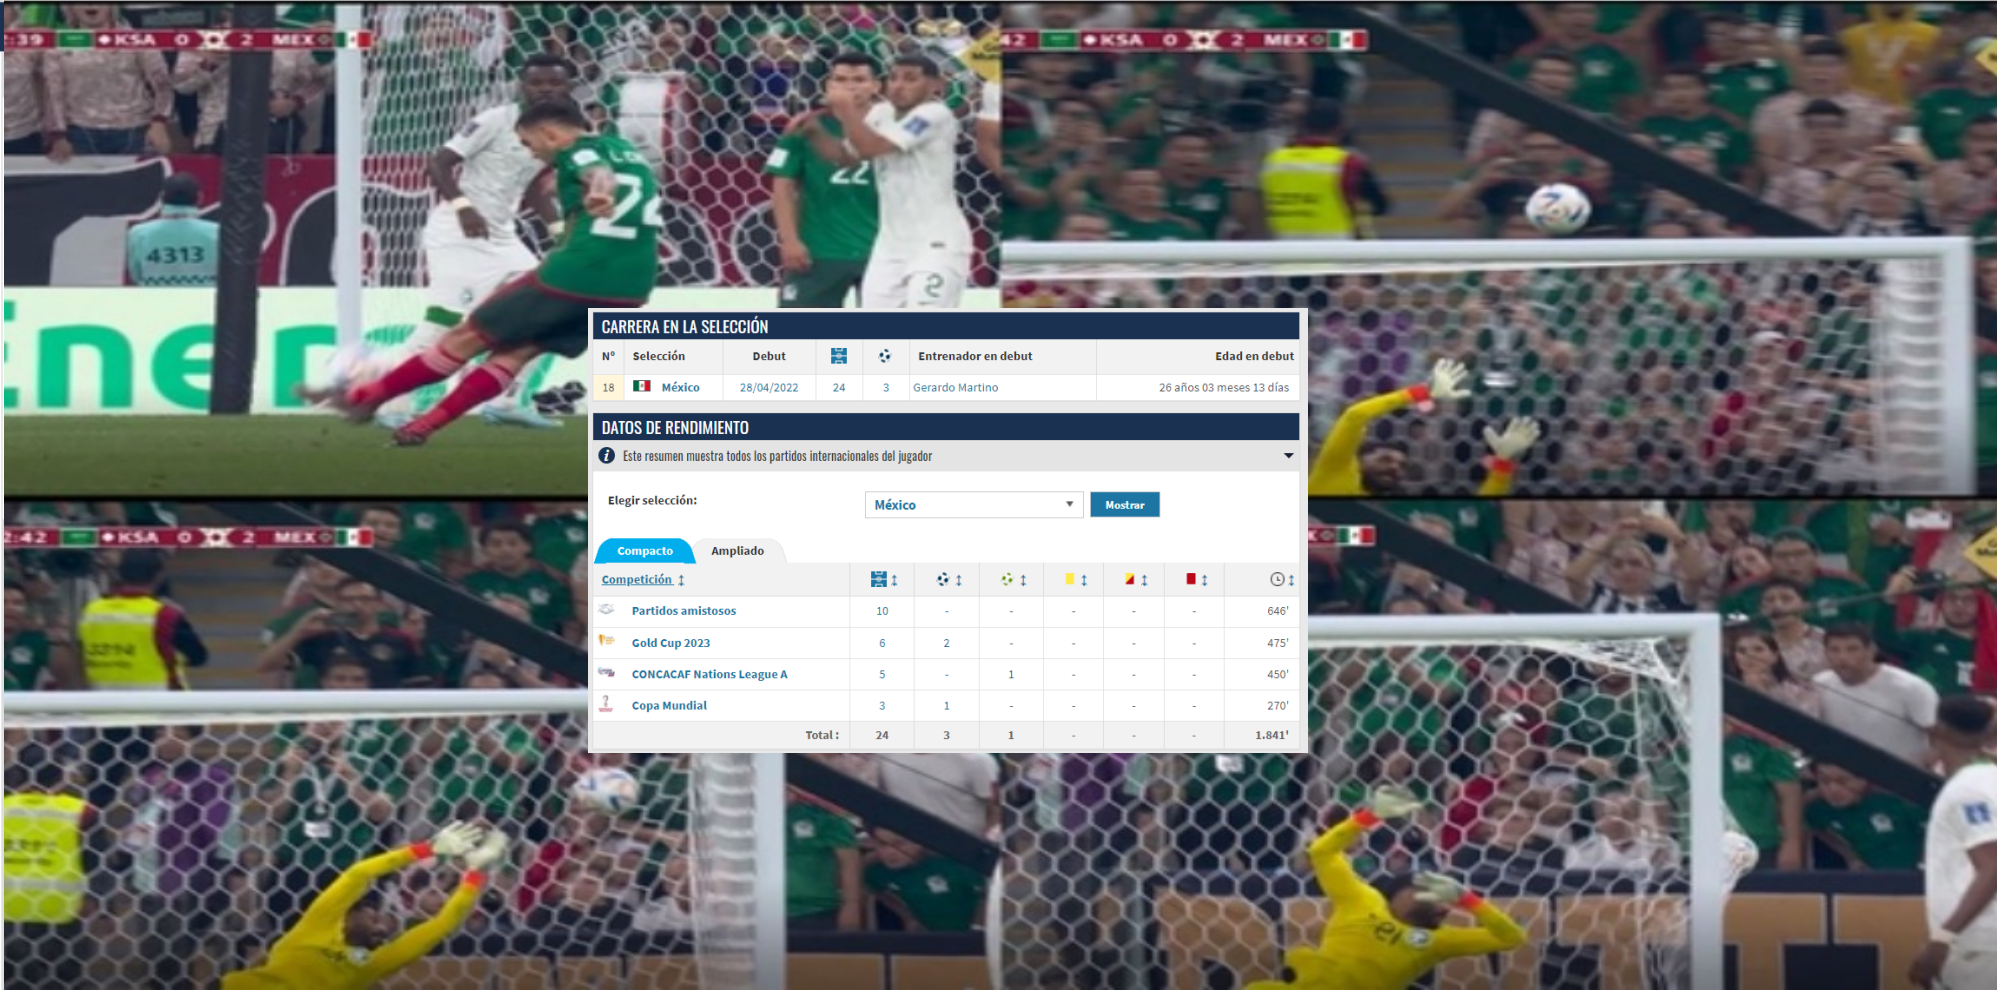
:39 KSA 0 2 MEX
42 KSA 0 2 MEX
:42 KSA 0 2 MEX
4313

CARRERA EN LA SELECCIÓN

| Nº | Selección | Debut | | | Entrenador en debut | Edad en debut |
|---|---|---|---|---|---|---|
| 18 | México | 28/04/2022 | 24 | 3 | Gerardo Martino | 26 años 03 meses 13 días |

DATOS DE RENDIMIENTO

Este resumen muestra todos los partidos internacionales del jugador

Elegir selección: México Mostrar

Compacto Ampliado

| Competición | | | | | | | |
|---|---|---|---|---|---|---|---|
| Partidos amistosos | 10 | - | - | - | - | - | 646' |
| Gold Cup 2023 | 6 | 2 | - | - | - | - | 475' |
| CONCACAF Nations League A | 5 | - | 1 | - | - | - | 450' |
| Copa Mundial | 3 | 1 | - | - | - | - | 270' |
| Total : | 24 | 3 | 1 | - | - | - | 1.841' |